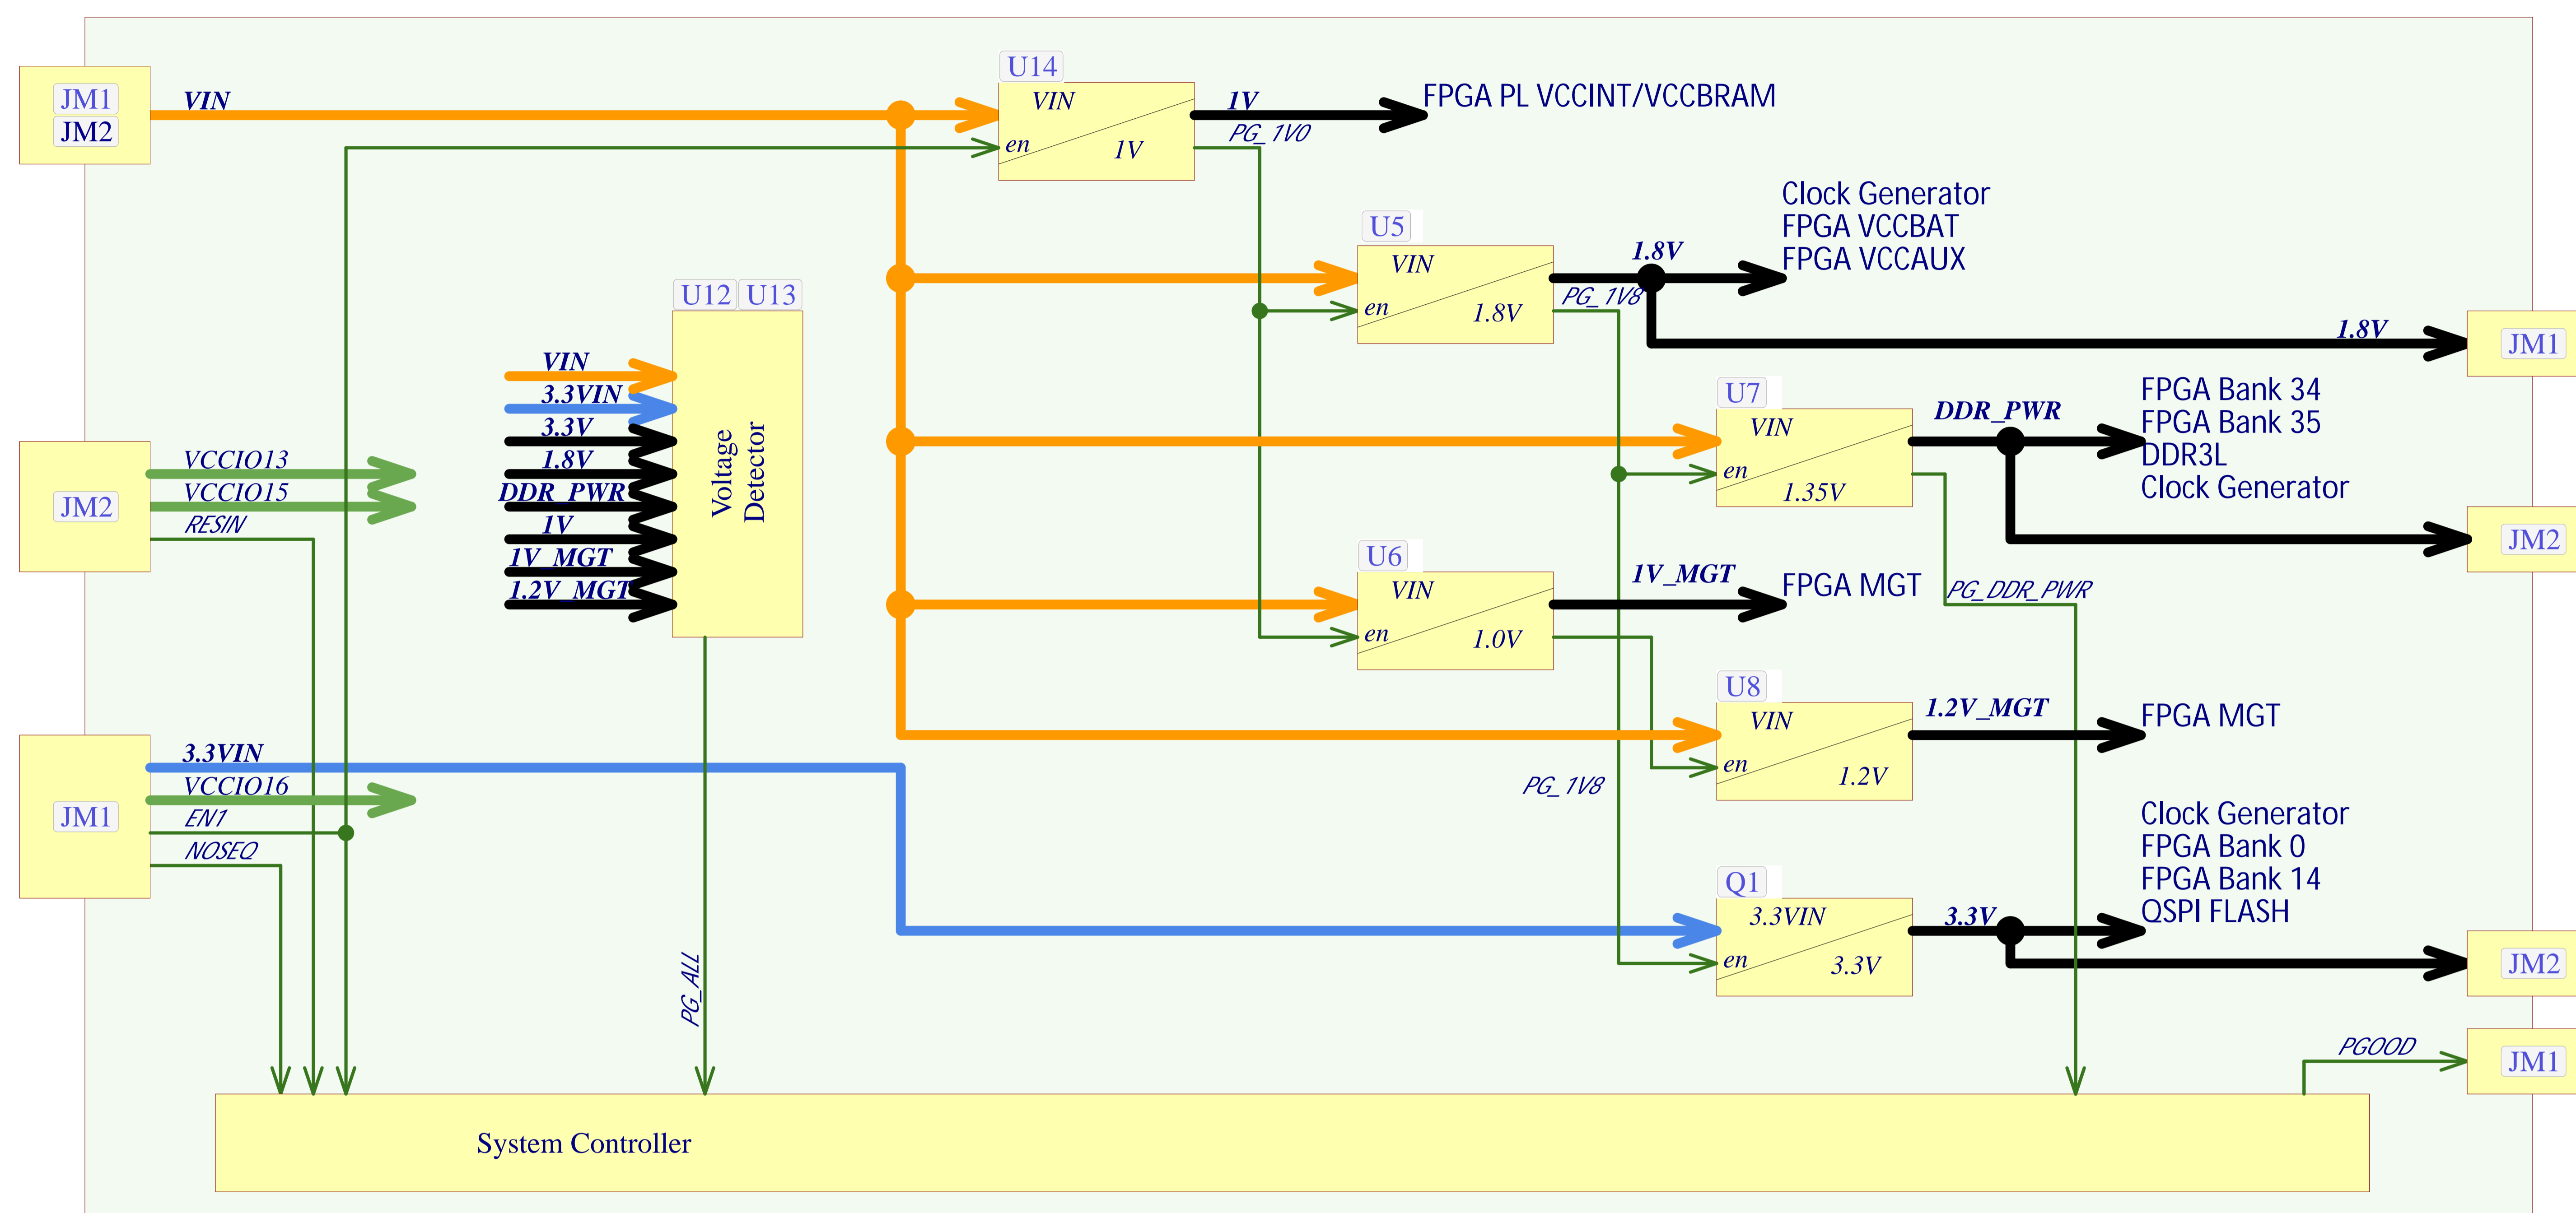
JM1
JM2
VIN
U14
VIN
en
1V
1V
PG_1V0
FPGA PL VCCINT/VCCBRAM
U5
VIN
en
1.8V
1.8V
PG_1V8
Clock Generator
FPGA VCCBAT
FPGA VCCAUX
1.8V
JM1
U12 U13
VIN
3.3VIN
3.3V
1.8V
DDR_PWR
1V
1V_MGT
1.2V_MGT
Voltage Detector
JM2
VCCIO13
VCCIO15
RESIN
U7
VIN
en
1.35V
DDR_PWR
FPGA Bank 34
FPGA Bank 35
DDR3L
Clock Generator
JM2
U6
VIN
en
1.0V
1V_MGT
FPGA MGT
PG_DDR_PWR
U8
VIN
en
1.2V
1.2V_MGT
FPGA MGT
JM1
3.3VIN
VCCIO16
EN1
NOSEQ
PG_1V8
Clock Generator
FPGA Bank 0
FPGA Bank 14
QSPI FLASH
Q1
3.3VIN
en
3.3V
3.3V
JM2
PG_ALL
PGOOD
JM1
System Controller